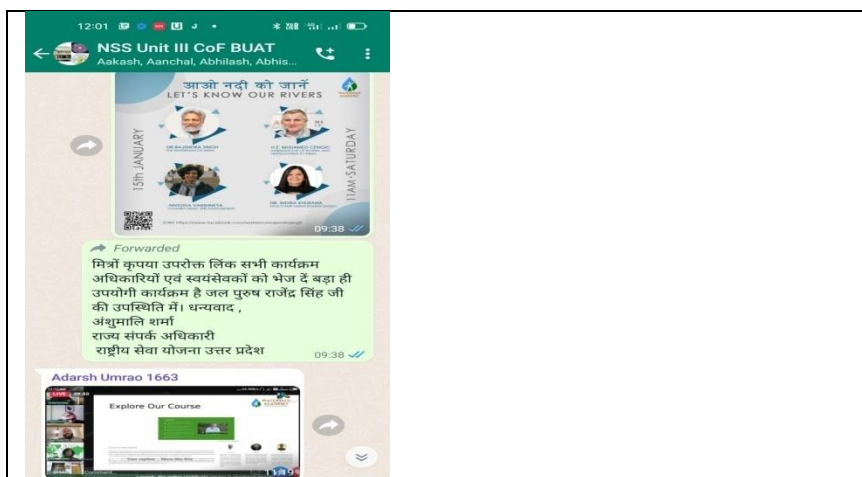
12:01

NSS Unit III CoF BUAT
Aakash, Aanchal, Abhilash, Abhis...

आओ नदी को जानें
LET'S KNOW OUR RIVERS

15th JANUARY
11AM-SATURDAY

DR.RAJENDRA SINGH
H.E. MOHAMED CENGIC
ANTODA SARBANEYA
DR. NEERA KHURANA

09:38

Forwarded
मित्रों कृपया उपरोक्त लिंक सभी कार्यक्रम अधिकारियों एवं स्वयंसेवकों को भेज दें बड़ा ही उपयोगी कार्यक्रम है जल पुरुष राजेंद्र सिंह जी की उपस्थिति में। धन्यवाद ,
अंशुमालि शर्मा
राज्य संपर्क अधिकारी
राष्ट्रीय सेवा योजना उत्तर प्रदेश
09:38

Adarsh Umrao 1663
LIVE
Explore Our Course